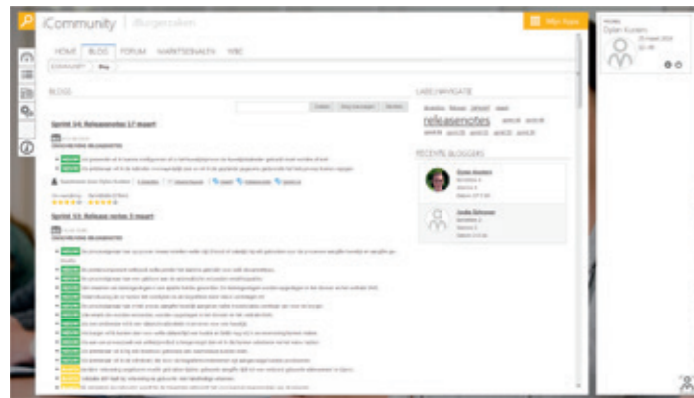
iCommunity | Burgerzaken

Mijn Items

HOME BLOG FORUM MARKTBERICHTEN WIKI

BLOGS

Sprint 14: Releasenotes 17 maart

Sprint 13: Release notes 3 maart

LABELNAVIGATIE

releasenotes

RECENTE BLOGGERS

Dylan Kusters